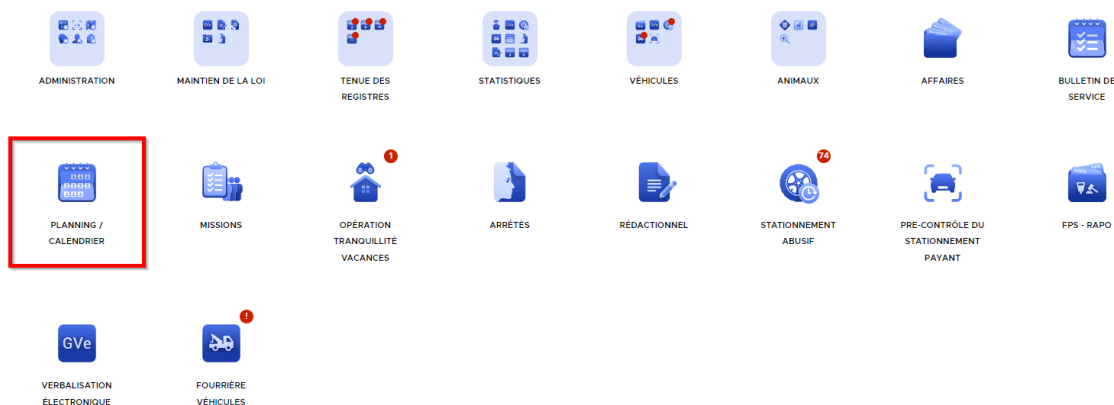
ADMINISTRATION

MAINTIEN DE LA LOI

TENUE DES REGISTRES

STATISTIQUES

VÉHICULES

ANIMAUX

AFFAIRES

BULLETIN DE SERVICE

PLANNING / CALENDRIER

MISSIONS

1

OPÉRATION TRANQUILLITÉ VACANCES

ARRÊTÉS

RÉDACTIONNEL

74

STATIONNEMENT ABUSIF

PRE-CONTRÔLE DU STATIONNEMENT PAYANT

FPS - RAPO

GVe

VERBALISATION ÉLECTRONIQUE

!

FOURRIÈRE VÉHICULES